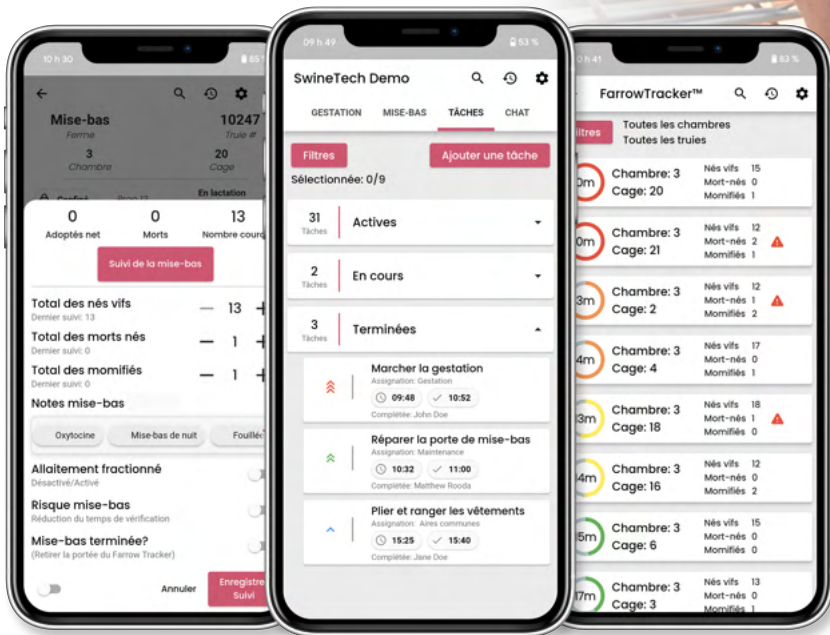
10 h 30

Mise-bas
Ferme
10247
Truie #
3
Chambre
20
Cage
En lactation

0
Adoptés net
0
Morts
13
Nombre cour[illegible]

Suivi de la mise-bas

Total des nés vifs
Dernier suivi: 13
— 13 +
Total des morts nés
Dernier suivi: 0
— 1 +
Total des momifiés
Dernier suivi: 0
— 1 +
Notes mise-bas
Oxytocine
Mise-bas de nuit
Fouillé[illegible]
Allaitement fractionné
Désactivé/Activé
Risque mise-bas
Réduction du temps de vérification
Mise-bas terminée?
(Retirer la portée du Farrow Tracker)
Annuler
Enregistre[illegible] Suivi

09 h 49
53 %
SwineTech Demo
GESTATION
MISE-BAS
TÂCHES
CHAT
Filtres
Ajouter une tâche
Sélectionnée: 0/9
31
Tâches
Actives
2
Tâches
En cours
3
Tâches
Terminées
Marcher la gestation
Assignation: Gestation
09:48
10:52
Complétée: John Doe
Réparer la porte de mise-bas
Assignation: Maintenance
10:32
11:00
Complétée: Matthew Rooda
Plier et ranger les vêtements
Assignation: Aires communes
15:25
15:40
Complétée: Jane Doe

10 h 41
53 %
FarrowTracker™
Filtres
Toutes les chambres
Toutes les truies
0m
Chambre: 3
Cage: 20
Nés vifs 15
Mort-nés 0
Momifiés 1
0m
Chambre: 3
Cage: 21
Nés vifs 12
Mort-nés 2
Momifiés 1
3m
Chambre: 3
Cage: 2
Nés vifs 12
Mort-nés 1
Momifiés 2
4m
Chambre: 3
Cage: 4
Nés vifs 17
Mort-nés 0
Momifiés 1
3m
Chambre: 3
Cage: 18
Nés vifs 18
Mort-nés 1
Momifiés 0
4m
Chambre: 3
Cage: 16
Nés vifs 12
Mort-nés 0
Momifiés 2
5m
Chambre: 3
Cage: 6
Nés vifs 15
Mort-nés 0
Momifiés 0
17m
Chambre: 3
Cage: 3
Nés vifs 13
Mort-nés 0
Momifiés 1